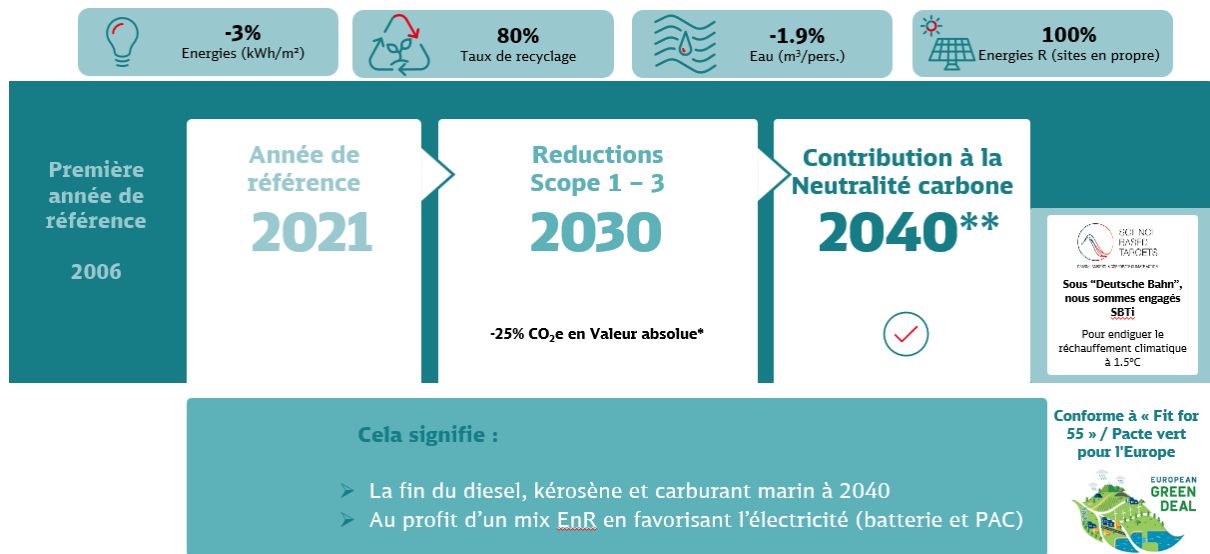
-3%
Energies (kWh/m²)

80%
Taux de recyclage

-1.9%
Eau (m³/pers.)

100%
Energies R (sites en propre)

Première année de référence

2006

Année de référence
2021

Reductions Scope 1 – 3
2030

-25% $CO_2$e en Valeur absolue*

Contribution à la Neutralité carbone
2040**

SCIENCE BASED TARGETS

Sous "Deutsche Bahn", nous sommes engagés SBTi

Pour endiguer le réchauffement climatique à 1.5°C

Cela signifie :

➢ La fin du diesel, kérosène et carburant marin à 2040
➢ Au profit d'un mix EnR en favorisant l'électricité (batterie et PAC)

Conforme à « Fit for 55 » / Pacte vert pour l'Europe

EUROPEAN GREEN DEAL